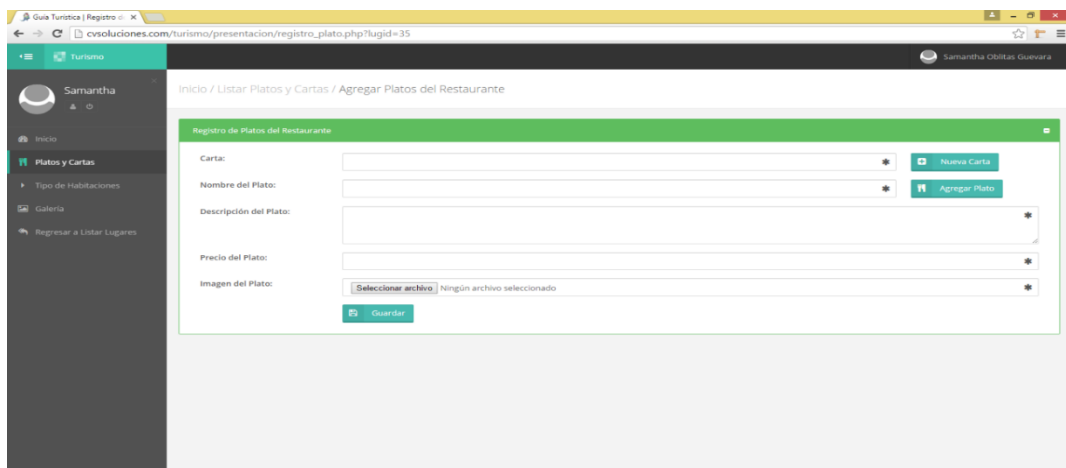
Guia Turistica | Registro d ×

cvsoluciones.com/turismo/presentacion/registro_plato.php?lugid=35

Turismo

Samantha Oblitas Guevara

Samantha

Inicio

Platos y Cartas

Tipo de Habitaciones

Galería

Regresar a Listar Lugares

Inicio / Listar Platos y Cartas / Agregar Platos del Restaurante

Registro de Platos del Restaurante

Carta:

Nueva Carta

Nombre del Plato:

Agregar Plato

Descripción del Plato:

Precio del Plato:

Imagen del Plato:

Seleccionar archivo Ningún archivo seleccionado

Guardar